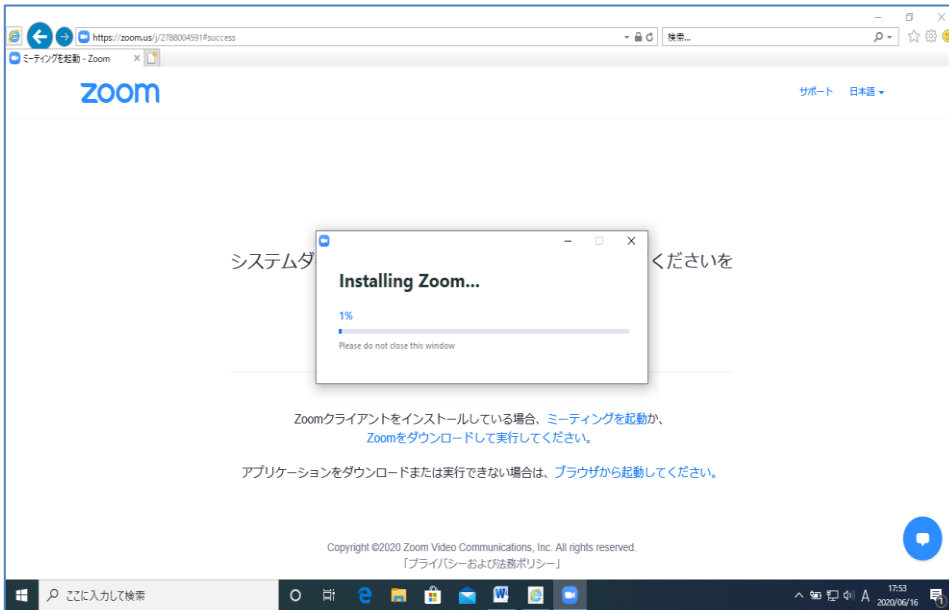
https://zoom.us/j/2788004591#success

検索...

ミーティングを起動 - Zoom

zoom

サポート　日本語

システムダ　　　　　　　　　　　　　　　　　　　くださいを

Installing Zoom...

1%

Please do not close this window

Zoomクライアントをインストールしている場合、ミーティングを起動か、
Zoomをダウンロードして実行してください。

アプリケーションをダウンロードまたは実行できない場合は、ブラウザから起動してください。

Copyright ©2020 Zoom Video Communications, Inc. All rights reserved.
「プライバシーおよび法務ポリシー」

ここに入力して検索

17:53
2020/06/16